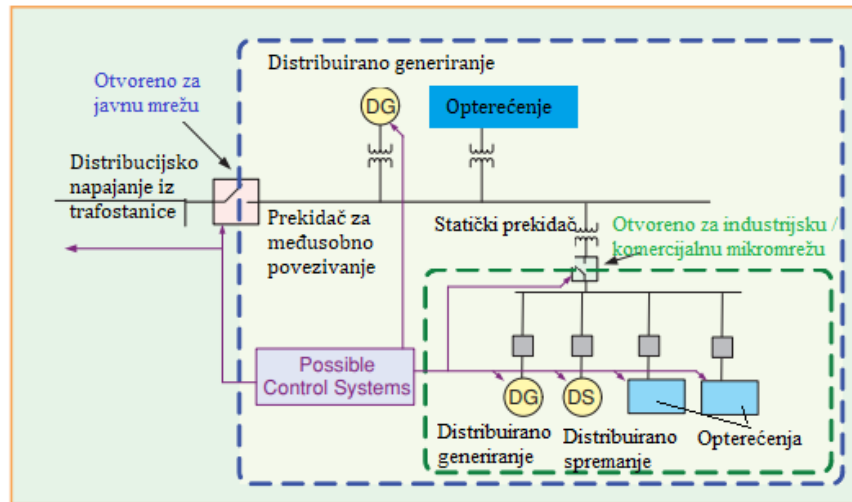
Distribuirano generiranje

Otvoreno za javnu mrežu

DG

Opterećenje

Distribucijsko napajanje iz trafostanice

Prekidač za međusobno povezivanje

Statički prekidač

Otvoreno za industrijsku / komercijalnu mikromrežu

Possible Control Systems

DG

DS

Distribuirano generiranje

Distribuirano spremanje

Opterećenja